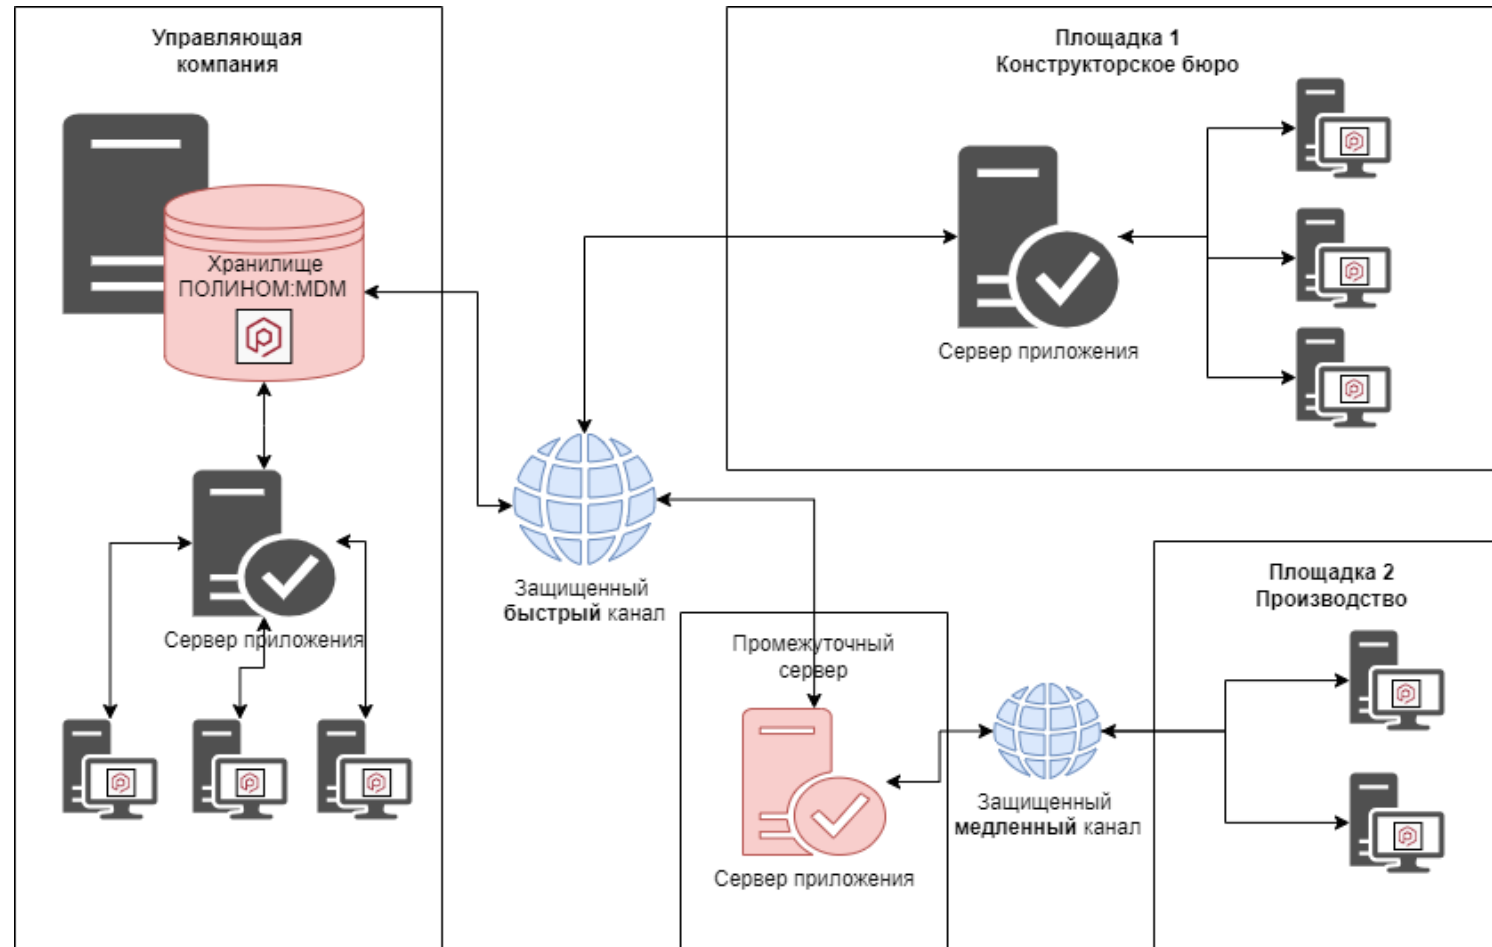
Управляющая компания

Хранилище ПОЛИНОМ:MDM

Сервер приложения

Площадка 1
Конструкторское бюро

Сервер приложения

Защищенный
**быстрый** канал

Площадка 2
Производство

Промежуточный сервер

Сервер приложения

Защищенный
**медленный** канал